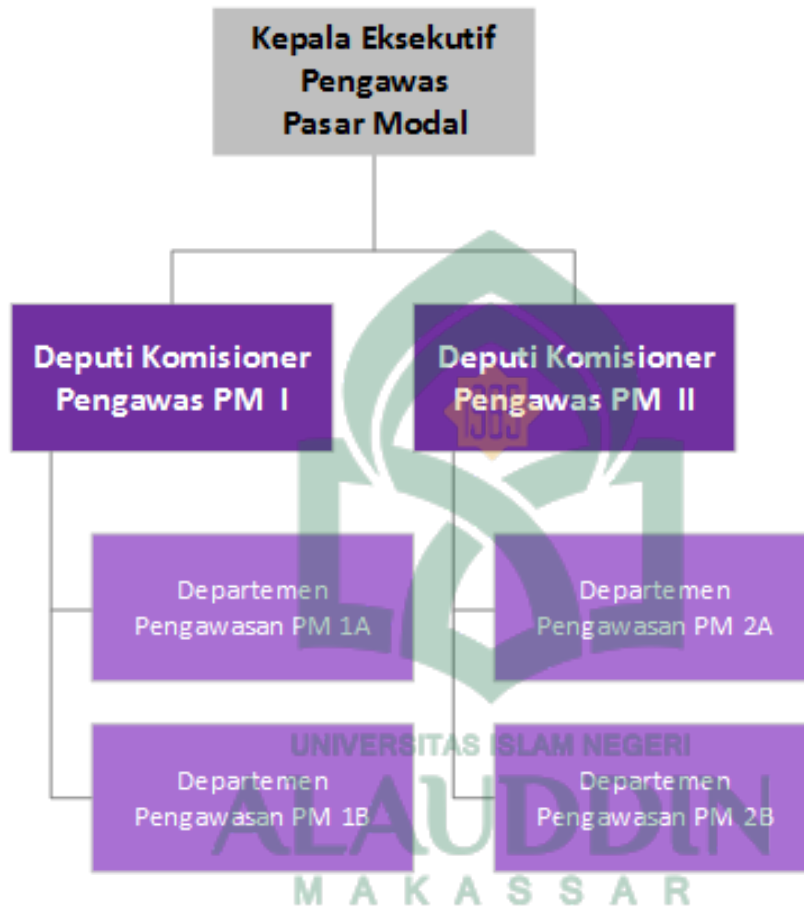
Kepala Eksekutif Pengawas Pasar Modal

Deputi Komisioner Pengawas PM I

Deputi Komisioner Pengawas PM II

Departemen Pengawasan PM 1A

Departemen Pengawasan PM 2A

Departemen Pengawasan PM 1B

Departemen Pengawasan PM 2B

UNIVERSITAS ISLAM NEGERI
ALAUDDIN
MAKASSAR